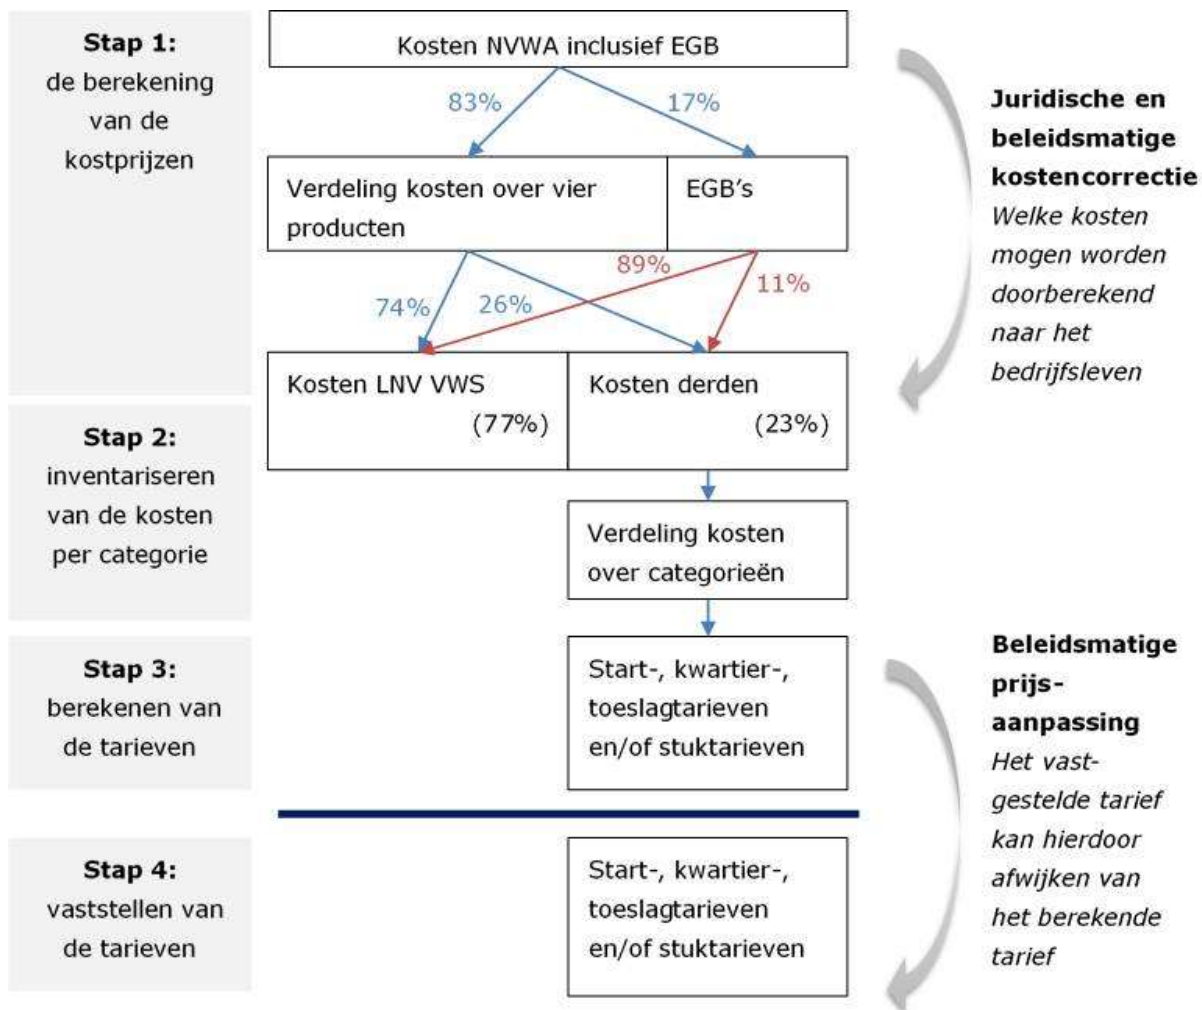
**Stap 1:** de berekening van de kostprijzen

Kosten NVWA inclusief EGB

83%

17%

Verdeling kosten over vier producten

EGB's

89%

11%

74%

26%

Kosten LNV VWS (77%)

Kosten derden (23%)

**Juridische en beleidsmatige kostencorrectie**
*Welke kosten mogen worden doorberekend naar het bedrijfsleven*

**Stap 2:** inventariseren van de kosten per categorie

Verdeling kosten over categorieën

**Stap 3:** berekenen van de tarieven

Start-, kwartier-, toeslagtarieven en/of stuktarieven

**Beleidsmatige prijs-aanpassing**
*Het vastgestelde tarief kan hierdoor afwijken van het berekende tarief*

**Stap 4:** vaststellen van de tarieven

Start-, kwartier-, toeslagtarieven en/of stuktarieven